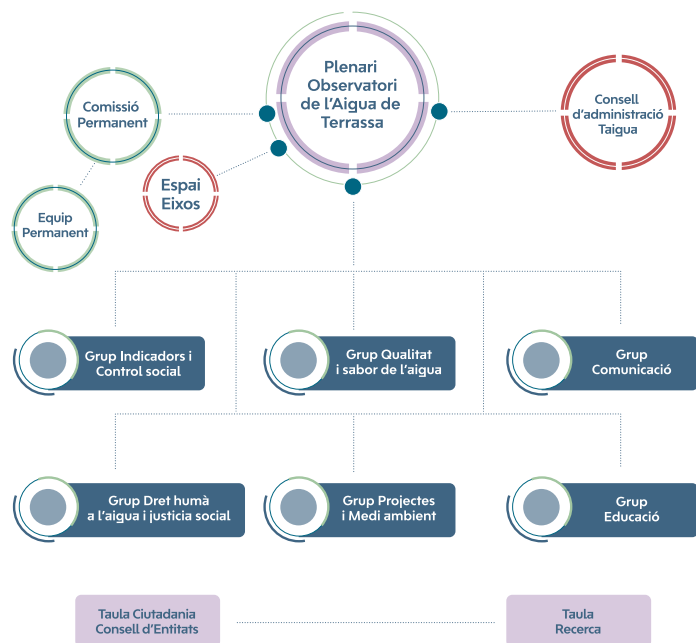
Plenari Observatori de l'Aigua de Terrassa

Comissió Permanent

Consell d'administració Taigua

Espai Eixos

Equip Permanent

Grup Indicadors i Control social

Grup Qualitat i sabor de l'aigua

Grup Comunicació

Grup Dret humà a l'aigua i justicia social

Grup Projectes i Medi ambient

Grup Educació

Taula Ciutadania Consell d'Entitats

Taula Recerca